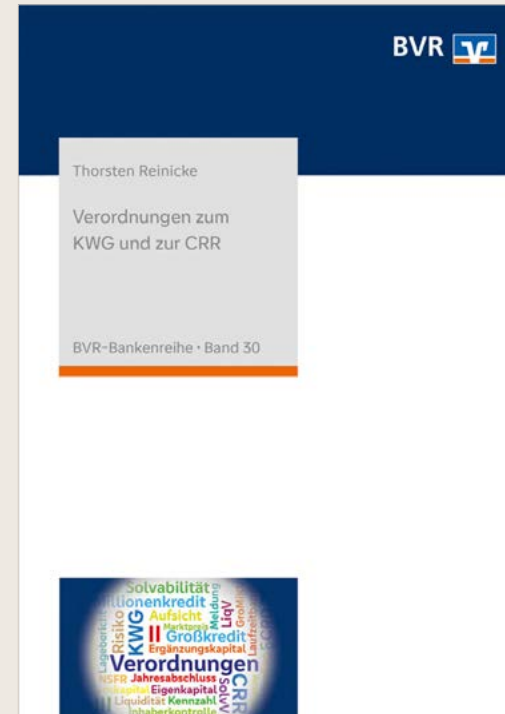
BVR

Thorsten Reinicke

Verordnungen zum KWG und zur CRR

BVR-Bankenreihe · Band 30

Solvabilität
illionenkredit
Aufsicht
Risiko
KWG
Großkredit
LiqV
Meldung
Ergänzungskapital
Verordnungen
CRR
Jahresabschluss
Eigenkapital
Liquidität Kennzahl
Inhaberkontrolle
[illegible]